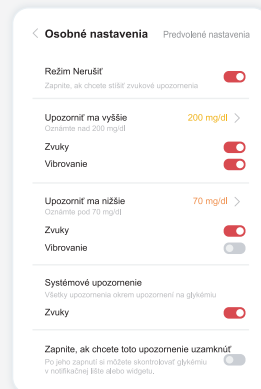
< Osobné nastavenia Predvolené nastavenia

Režim Nerušiť
Zapnite, ak chcete stlšiť zvukové upozornenia

Upozorniť ma vyššie 200 mg/dl >
Oznámte nad 200 mg/dl
Zvuky
Vibrovanie

Upozorniť ma nižšie 70 mg/dl >
Oznámte pod 70 mg/dl
Zvuky
Vibrovanie

Systémové upozornenie
Všetky upozornenia okrem upozornení na glykémiu
Zvuky

Zapnite, ak chcete toto upozornenie uzamknúť
Po jeho zapnutí si môžete skontrolovať glykémiu v notifikačnej lište alebo widgetu.